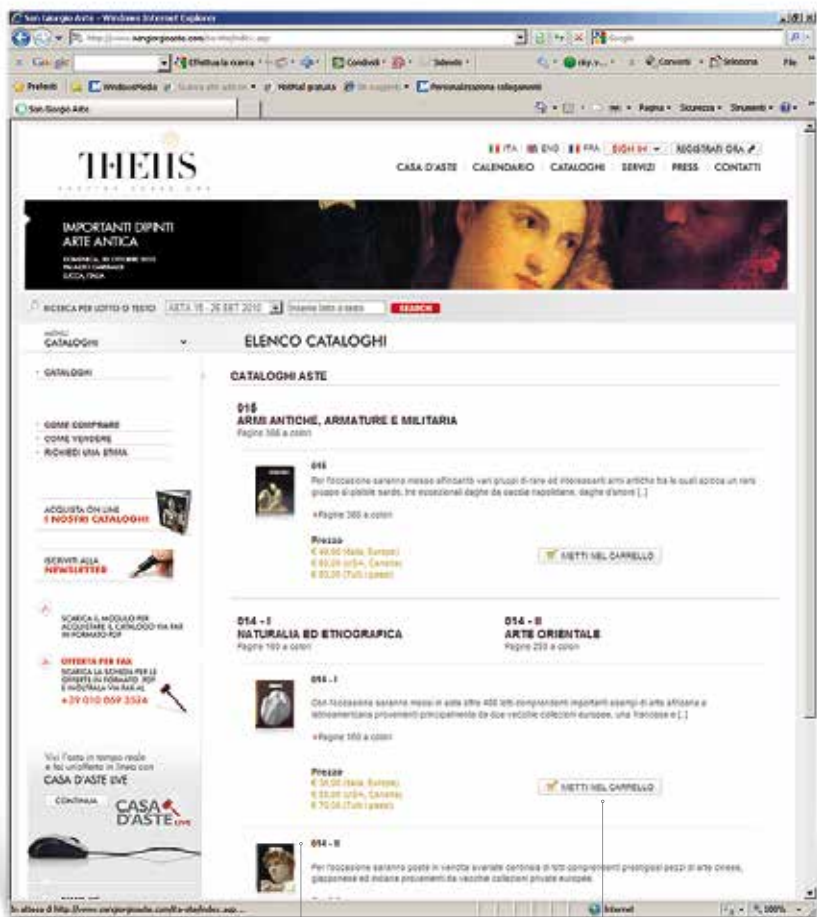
San Giorgio Aste - Windows Internet Explorer

http://www.sangiorgioaste.com/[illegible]

Google

Effettua la ricerca

Condividi

Sidewiki

Converti

Seleziona

Preferiti

WindowsMedia

Siti suggeriti

HotMail gratuita

Personalizzazione collegamenti

San Giorgio Aste

Pagina

Sicurezza

Strumenti

THETIS

ITA ENG FRA SIGN IN REGISTRATI ORA

CASA D'ASTE CALENDARIO CATALOGHI SERVIZI PRESS CONTATTI

IMPORTANTI DIPINTI ARTE ANTICA

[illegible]

RICERCA PER LOTTO O TESTO ASTA 15 - 26 SET 2010 Inserire lotto o testo SEARCH

MENU CATALOGHI

ELENCO CATALOGHI

CATALOGHI

CATALOGHI ASTE

015
ARMI ANTICHE, ARMATURE E MILITARIA
Pagine 388 a colori

COME COMPRARE
COME VENDERE
RICHIEDI UNA STIMA

015
Per l'occasione saranno messe all'incanto vari gruppi di rare ed interessanti armi antiche fra le quali spicca un raro gruppo di pistole sarde, tre eccezionali daghe da caccia napoletane, daghe d'onore [...]

Pagine 388 a colori

ACQUISTA ON LINE I NOSTRI CATALOGHI

ISCRIVITI ALLA NEWSLETTER

Prezzo
€ 40,00 (Italia, Europa)
€ 60,00 (USA, Canada)
€ 80,00 (Tutti i paesi)

METTI NEL CARRELLO

SCARICA IL MODULO PER ACQUISTARE IL CATALOGO VIA FAX IN FORMATO PDF

OFFERTA PER FAX
SCARICA LA SCHEDA PER LE OFFERTE IN FORMATO PDF E INOLTRALA VIA FAX AL
+39 010 059 3524

014 - I
NATURALIA ED ETNOGRAFICA
Pagine 160 a colori

014 - II
ARTE ORIENTALE
Pagine 250 a colori

014 - I
Con l'occasione saranno messi in asta oltre 400 lotti comprendenti importanti esempi di arte africana e latinoamericana provenienti principalmente da due vecchie collezioni europee, una francese e [...]

Pagine 160 a colori

Vivi l'asta in tempo reale e fai un'offerta in linea con
CASA D'ASTE LIVE

CONTINUA

CASA D'ASTE LIVE

Prezzo
€ 35,00 (Italia, Europa)
€ 55,00 (USA, Canada)
€ 70,00 (Tutti i paesi)

METTI NEL CARRELLO

014 - II
Per l'occasione saranno poste in vendita svariate centinaia di lotti comprendenti prestigiosi pezzi di arte cinese, giapponese ed indiana provenienti da vecchie collezioni private europee.

In attesa di http://www.sangiorgioaste.com/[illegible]

Internet

100%